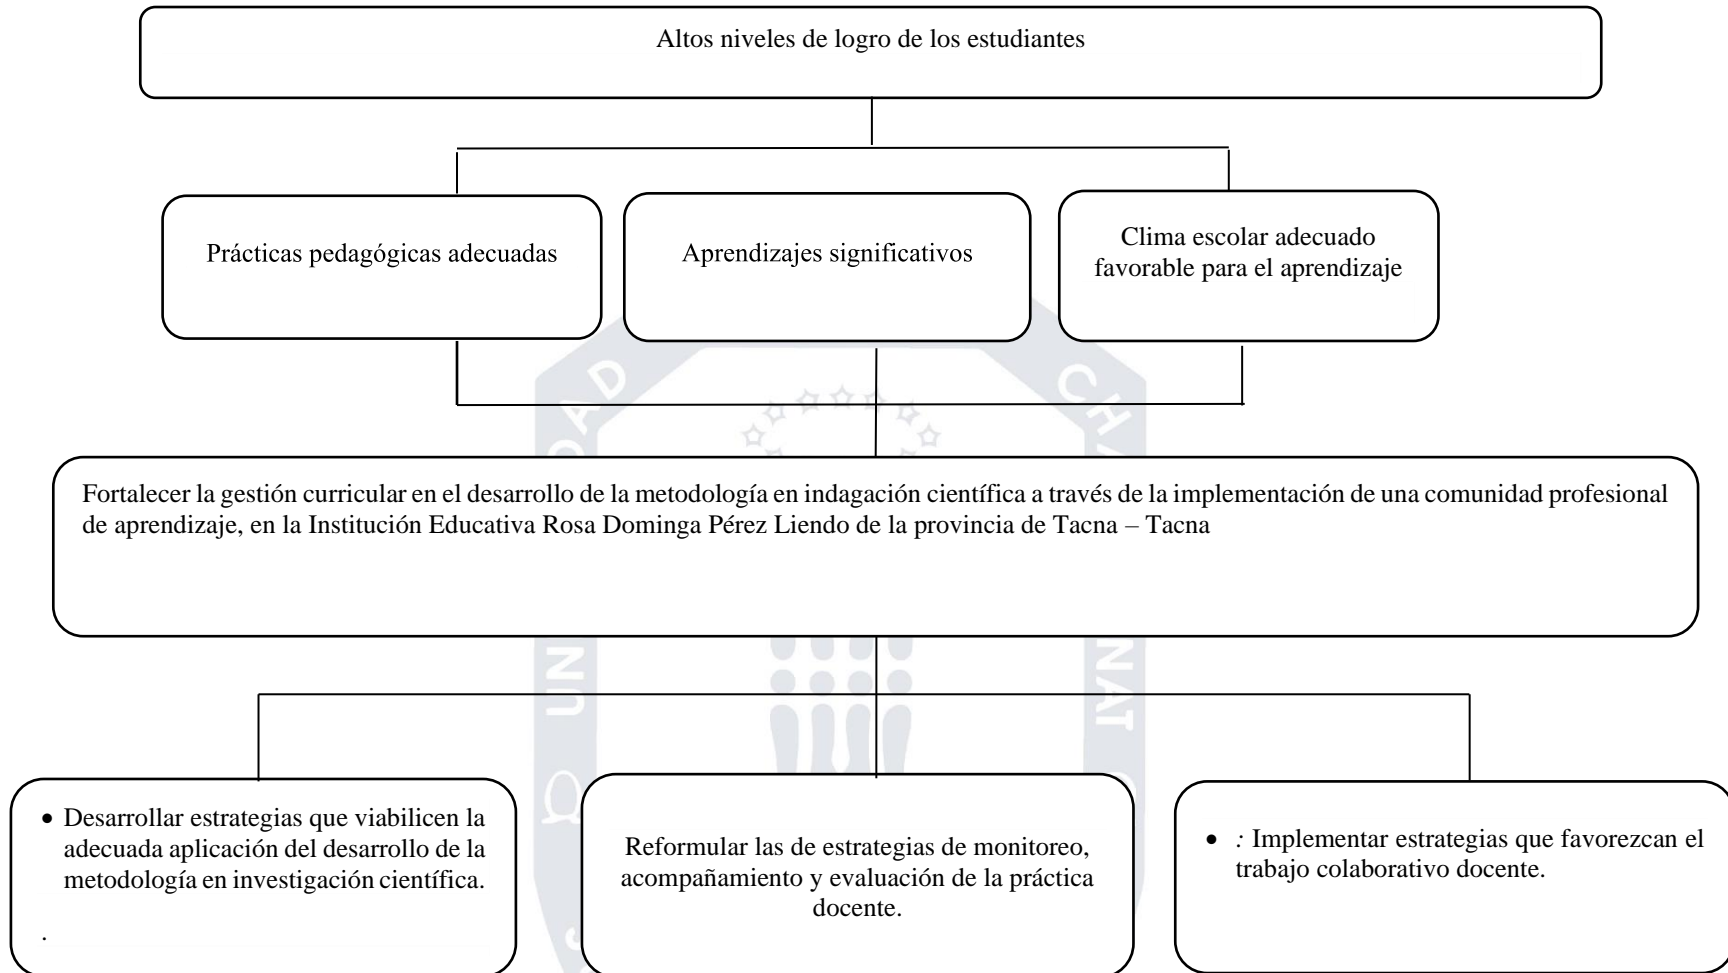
Altos niveles de logro de los estudiantes

Prácticas pedagógicas adecuadas

Aprendizajes significativos

Clima escolar adecuado favorable para el aprendizaje

Fortalecer la gestión curricular en el desarrollo de la metodología en indagación científica a través de la implementación de una comunidad profesional de aprendizaje, en la Institución Educativa Rosa Dominga Pérez Liendo de la provincia de Tacna – Tacna

• Desarrollar estrategias que viabilicen la adecuada aplicación del desarrollo de la metodología en investigación científica.

.

Reformular las de estrategias de monitoreo, acompañamiento y evaluación de la práctica docente.

• : Implementar estrategias que favorezcan el trabajo colaborativo docente.